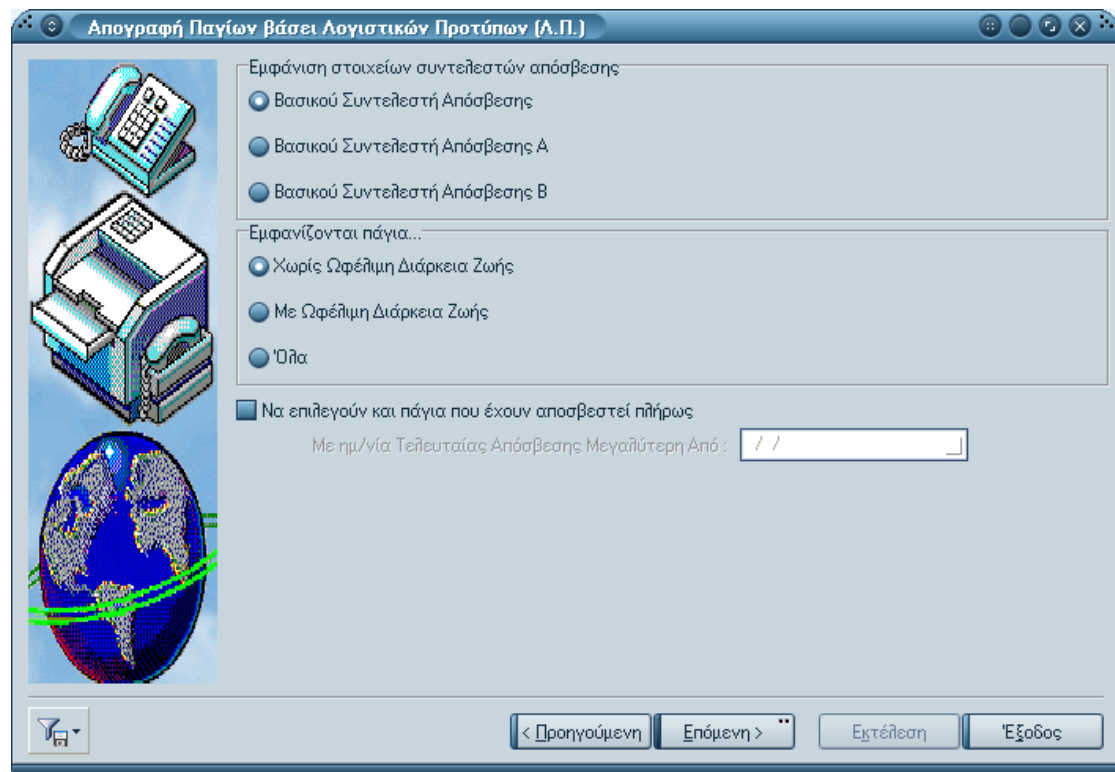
Απογραφή Παγίων βάσει Λογιστικών Προτύπων (Λ.Π.)

Εμφάνιση στοιχείων συντελεστών απόσβεσης
Βασικού Συντελεστή Απόσβεσης
Βασικού Συντελεστή Απόσβεσης Α
Βασικού Συντελεστή Απόσβεσης Β

Εμφανίζονται πάγια...
Χωρίς Ωφέλιμη Διάρκεια Ζωής
Με Ωφέλιμη Διάρκεια Ζωής
Όλα

Να επιλεγούν και πάγια που έχουν αποσβεστεί πλήρως
Με ημ/νία Τελευταίας Απόσβεσης Μεγαλύτερη Από : / /

< Προηγούμενη
Επόμενη >
Εκτέλεση
Έξοδος